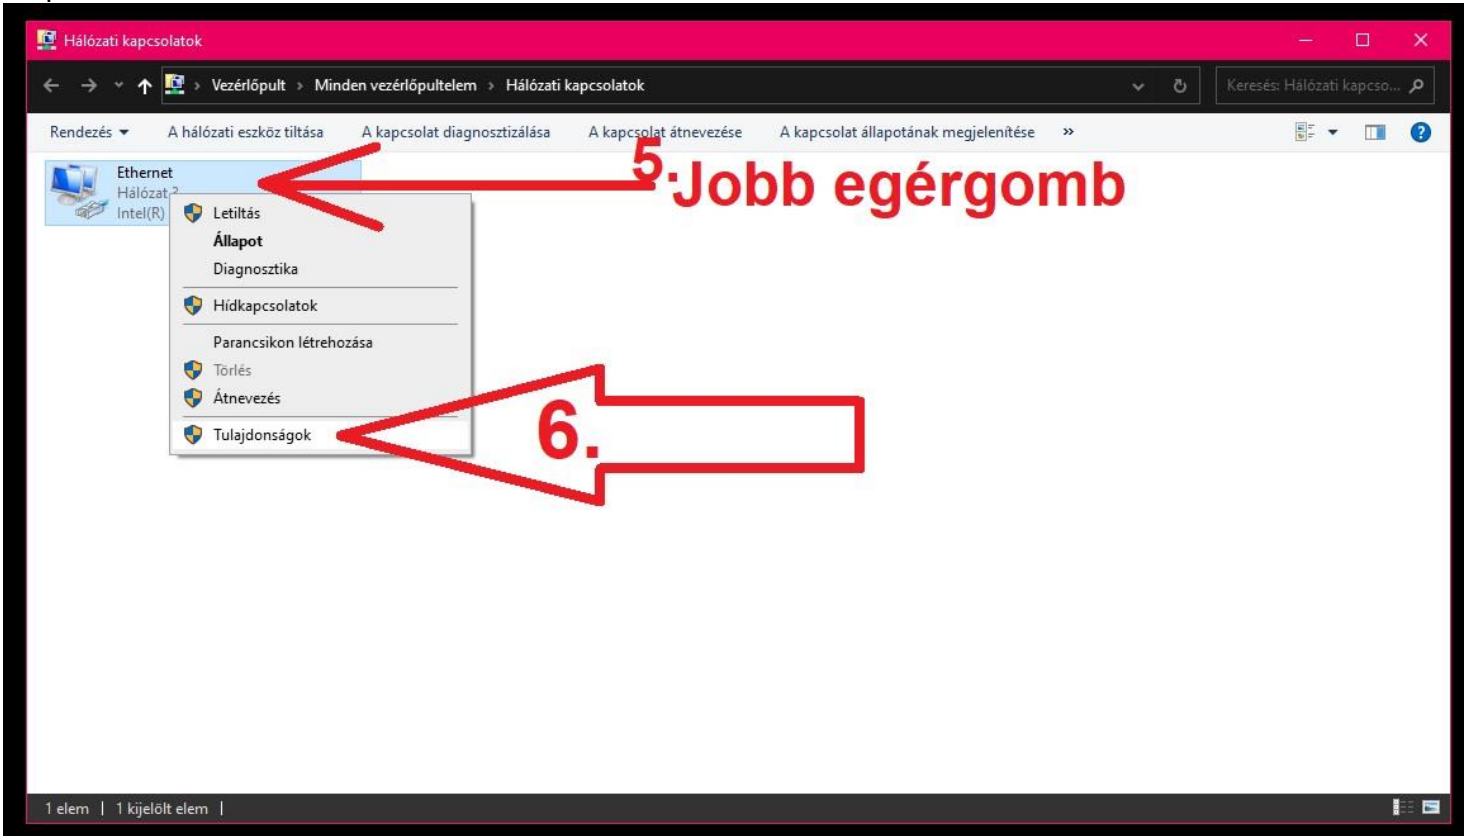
Hálózati kapcsolatok

Vezérlőpult › Minden vezérlőpultelem › Hálózati kapcsolatok

Keresés: Hálózati kapcso...

Rendezés ▾ A hálózati eszköz tiltása A kapcsolat diagnosztizálása A kapcsolat átnevezése A kapcsolat állapotának megjelenítése »

Ethernet
Hálózat 2
Intel(R)

5. Jobb egérgomb

Letiltás
Állapot
Diagnosztika
Hídkapcsolatok
Parancsikon létrehozása
Törlés
Átnevezés
Tulajdonságok

6.

1 elem | 1 kijelölt elem |